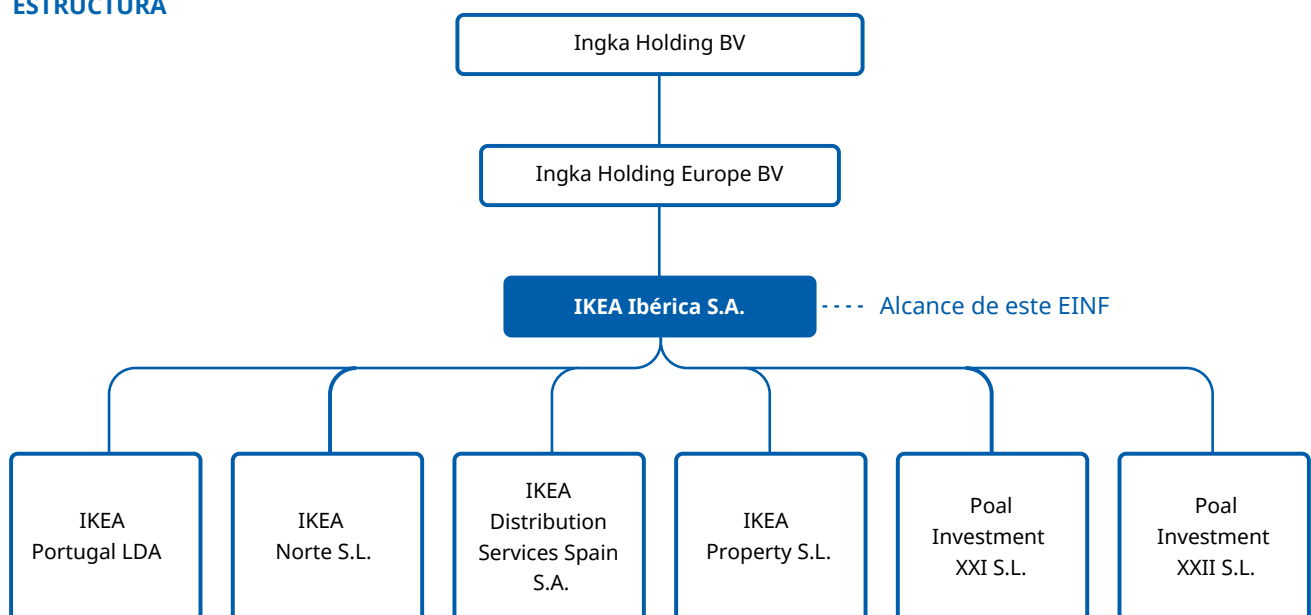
ESTRUCTURA

Ingka Holding BV

Ingka Holding Europe BV

IKEA Ibérica S.A.

Alcance de este EINF

IKEA Portugal LDA

IKEA Norte S.L.

IKEA Distribution Services Spain S.A.

IKEA Property S.L.

Poal Investment XXI S.L.

Poal Investment XXII S.L.